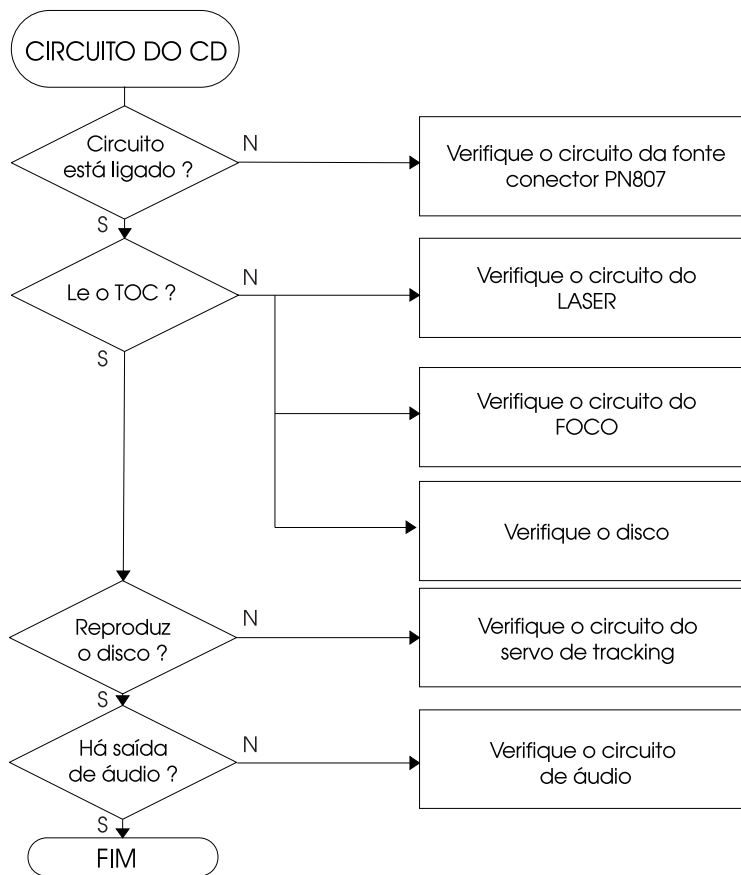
CIRCUITO DO CD

Circuito está ligado ?

N

Verifique o circuito da fonte conector PN807

S

Le o TOC ?

N

Verifique o circuito do LASER

Verifique o circuito do FOCO

Verifique o disco

S

Reproduz o disco ?

N

Verifique o circuito do servo de tracking

S

Há saída de áudio ?

N

Verifique o circuito de áudio

S

FIM